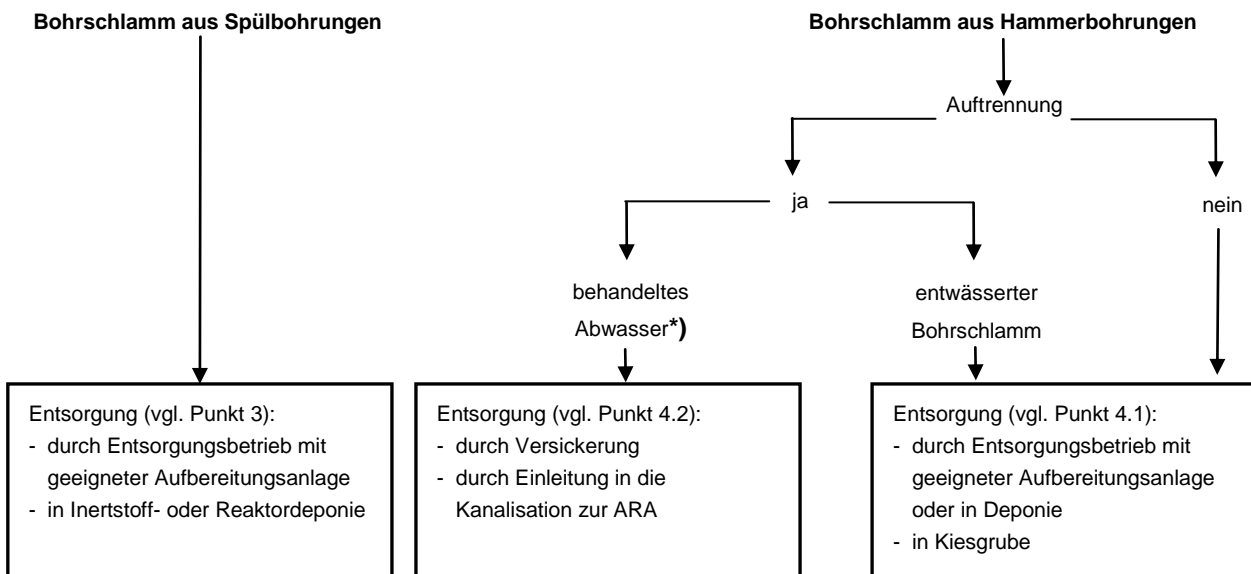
**Bohrschlamm aus Spülbohrungen**

**Bohrschlamm aus Hammerbohrungen**

Auftrennung

ja

nein

behandeltes Abwasser*)

entwässerter Bohrschlamm

Entsorgung (vgl. Punkt 3):
- durch Entsorgungsbetrieb mit geeigneter Aufbereitungsanlage
- in Inertstoff- oder Reaktordeponie

Entsorgung (vgl. Punkt 4.2):
- durch Versickerung
- durch Einleitung in die Kanalisation zur ARA

Entsorgung (vgl. Punkt 4.1):
- durch Entsorgungsbetrieb mit geeigneter Aufbereitungsanlage oder in Deponie
- in Kiesgrube